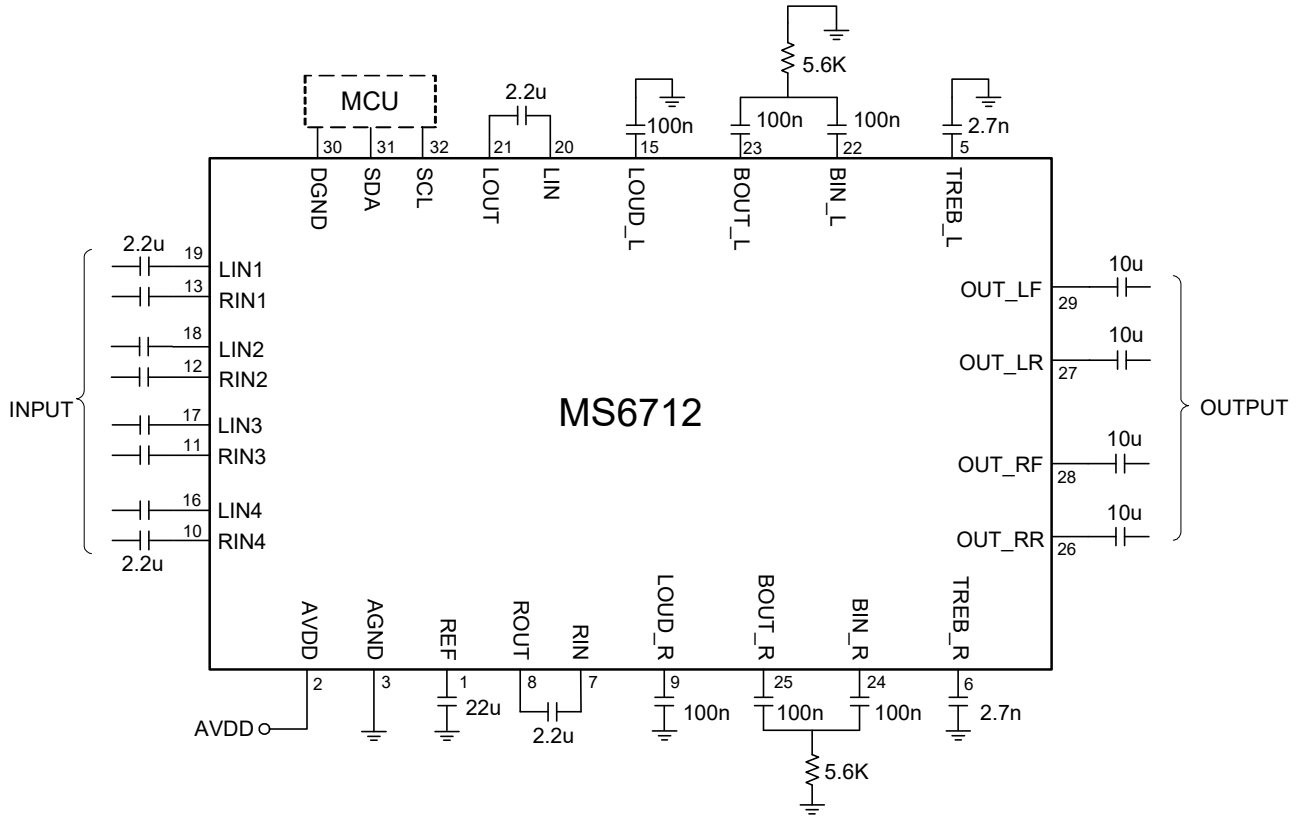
5.6K

MCU

2.2u

100n

100n

100n

2.7n

30 31 32 21 20 15 23 22 5

DGND SDA SCL LOUT LIN LOUD_L BOUT_L BIN_L TREB_L

2.2u

19 LIN1
13 RIN1
18 LIN2
12 RIN2
17 LIN3
11 RIN3
16 LIN4
10 RIN4

2.2u

INPUT

MS6712

10u
OUT_LF 29
10u
OUT_LR 27
10u
OUT_RF 28
10u
OUT_RR 26

OUTPUT

AVDD AGND REF ROUT RIN LOUD_R BOUT_R BIN_R TREB_R

2 3 1 8 7 9 25 24 6

22u

AVDD

2.2u

100n

100n

100n

2.7n

5.6K